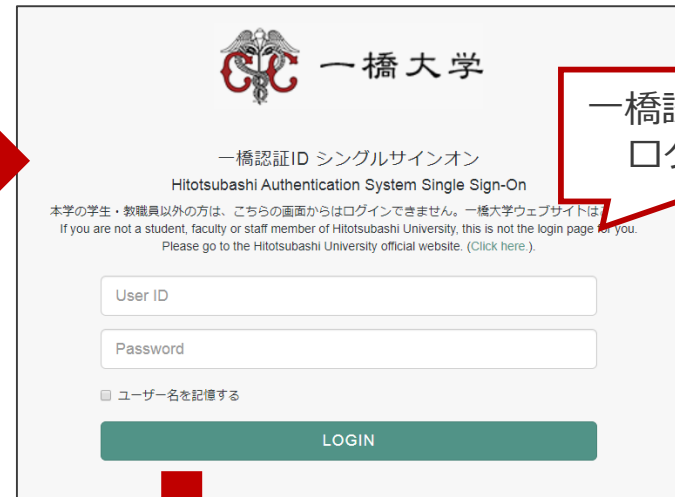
一橋大学

一橋認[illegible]
ログ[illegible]

一橋認証ID シングルサインオン
Hitotsubashi Authentication System Single Sign-On

本学の学生・教職員以外の方は、こちらの画面からはログインできません。一橋大学ウェブサイトは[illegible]
If you are not a student, faculty or staff member of Hitotsubashi University, this is not the login page for you. Please go to the Hitotsubashi University official website. (Click here.).

User ID

Password

ユーザー名を記憶する

LOGIN